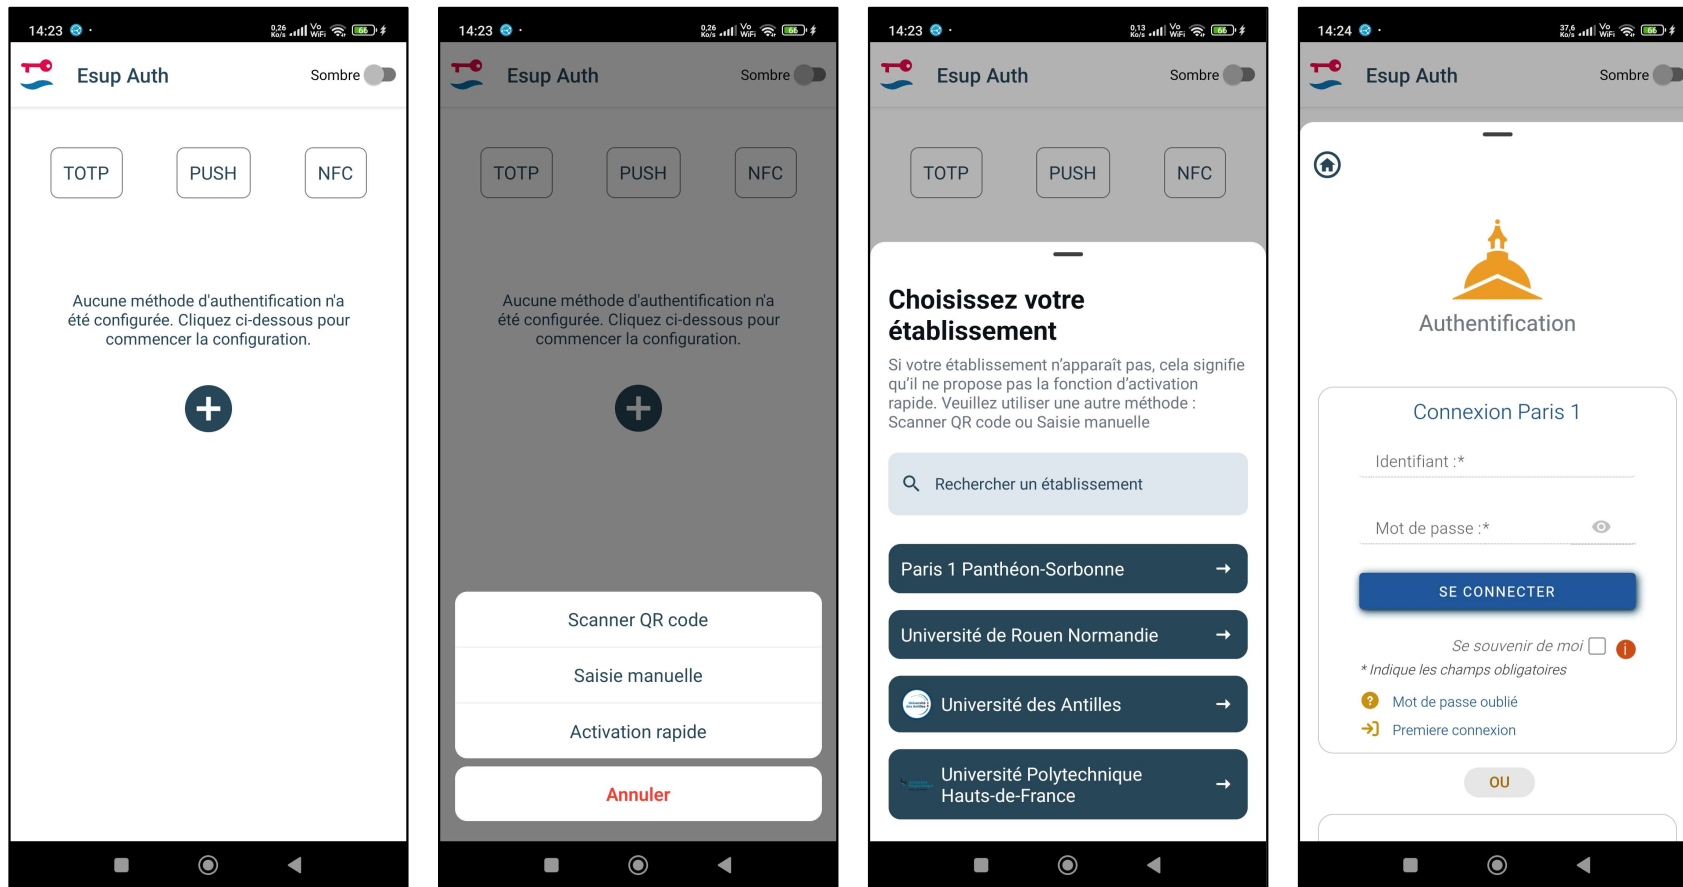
14:23

Esup Auth

Sombre

TOTP

PUSH

NFC

Aucune méthode d'authentification n'a été configurée. Cliquez ci-dessous pour commencer la configuration.

14:23

Esup Auth

Sombre

TOTP

PUSH

NFC

Aucune méthode d'authentification n'a été configurée. Cliquez ci-dessous pour commencer la configuration.

Scanner QR code

Saisie manuelle

Activation rapide

Annuler

14:23

Esup Auth

Sombre

TOTP

PUSH

NFC

Choisissez votre établissement

Si votre établissement n'apparaît pas, cela signifie qu'il ne propose pas la fonction d'activation rapide. Veuillez utiliser une autre méthode : Scanner QR code ou Saisie manuelle

Rechercher un établissement

Paris 1 Panthéon-Sorbonne

Université de Rouen Normandie

Université des Antilles

Université Polytechnique Hauts-de-France

14:24

Esup Auth

Sombre

Authentification

Connexion Paris 1

Identifiant :*

Mot de passe :*

SE CONNECTER

Se souvenir de moi

* Indique les champs obligatoires

Mot de passe oublié

Premiere connexion

OU